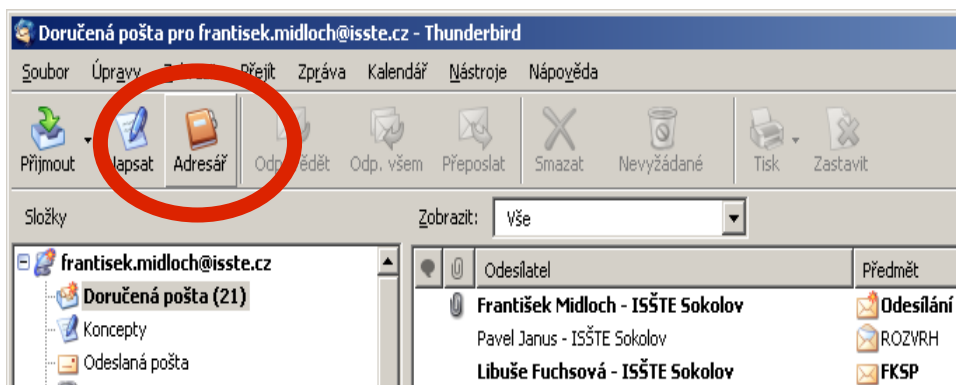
Doručená pošta pro frantisek.midloch@isste.cz - Thunderbird

Soubor Úpravy Zobrazit Přejít Zpráva Kalendář Nástroje Nápověda

Přijmout Napsat Adresář Odpovědět Odp. všem Přeposlat Smazat Nevyžádané Tisk Zastavit

Složky

Zobrazit: Vše

frantisek.midloch@isste.cz
Doručená pošta (21)
Koncepty
Odeslaná pošta

| | | Odesílatel | Předmět |
|---|---|---|---|
| | | František Midloch - ISŠTE Sokolov | Odesílání |
| | | Pavel Janus - ISŠTE Sokolov | ROZVRH |
| | | Libuše Fuchsová - ISŠTE Sokolov | FKSP |